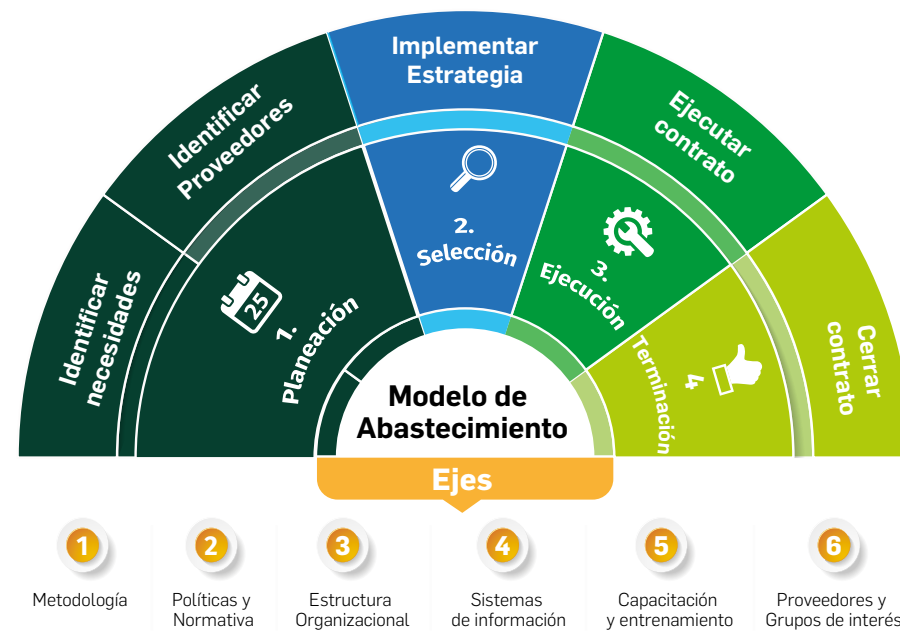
Identificar necesidades

Identificar Proveedores

Implementar Estrategia

Ejecutar contrato

Cerrar contrato

25

1. Planeación

2. Selección

3. Ejecución

4 Terminación

Modelo de Abastecimiento

Ejes

1
Metodología

2
Políticas y Normativa

3
Estructura Organizacional

4
Sistemas de información

5
Capacitación y entrenamiento

6
Proveedores y Grupos de interés